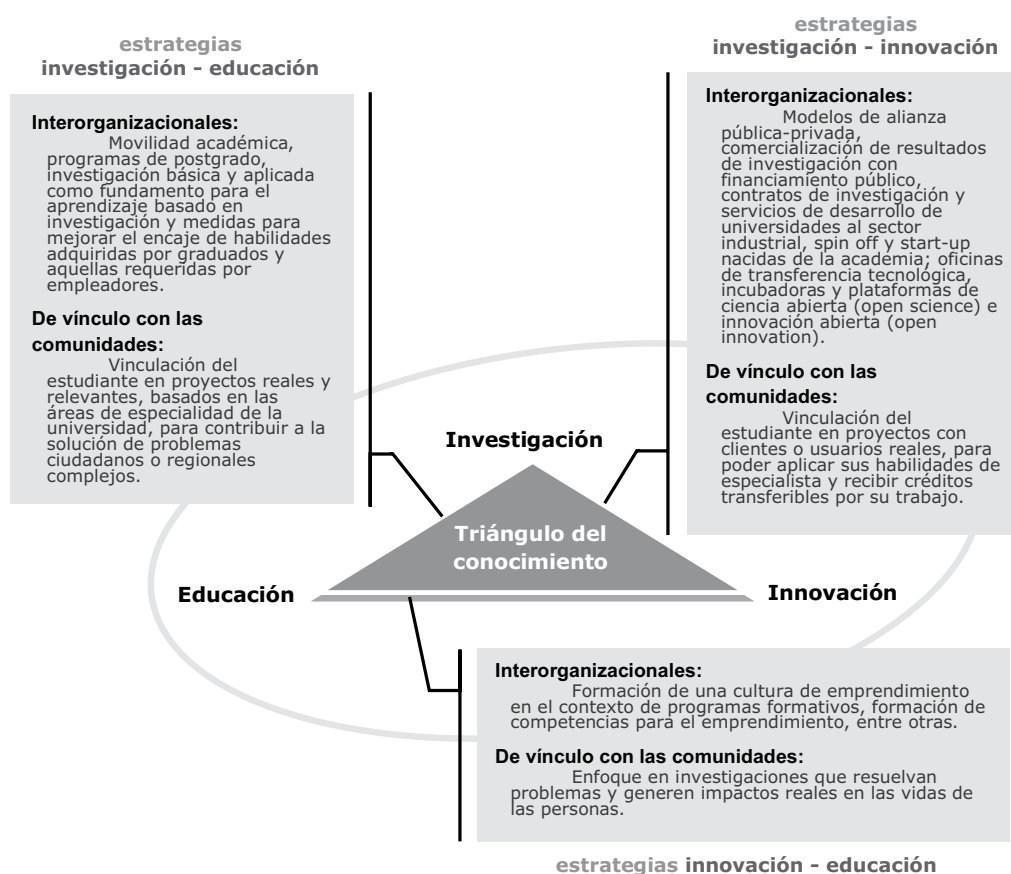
estrategias
investigación - educación

Interorganizacionales:
Movilidad académica, programas de postgrado, investigación básica y aplicada como fundamento para el aprendizaje basado en investigación y medidas para mejorar el encaje de habilidades adquiridas por graduados y aquellas requeridas por empleadores.

De vínculo con las comunidades:
Vinculación del estudiante en proyectos reales y relevantes, basados en las áreas de especialidad de la universidad, para contribuir a la solución de problemas ciudadanos o regionales complejos.

estrategias
investigación - innovación

Interorganizacionales:
Modelos de alianza pública-privada, comercialización de resultados de investigación con financiamiento público, contratos de investigación y servicios de desarrollo de universidades al sector industrial, spin off y start-up nacidas de la academia; oficinas de transferencia tecnológica, incubadoras y plataformas de ciencia abierta (open science) e innovación abierta (open innovation).

De vínculo con las comunidades:
Vinculación del estudiante en proyectos con clientes o usuarios reales, para poder aplicar sus habilidades de especialista y recibir créditos transferibles por su trabajo.

Investigación

Triángulo del conocimiento

Educación

Innovación

Interorganizacionales:
Formación de una cultura de emprendimiento en el contexto de programas formativos, formación de competencias para el emprendimiento, entre otras.

De vínculo con las comunidades:
Enfoque en investigaciones que resuelvan problemas y generen impactos reales en las vidas de las personas.

estrategias innovación - educación